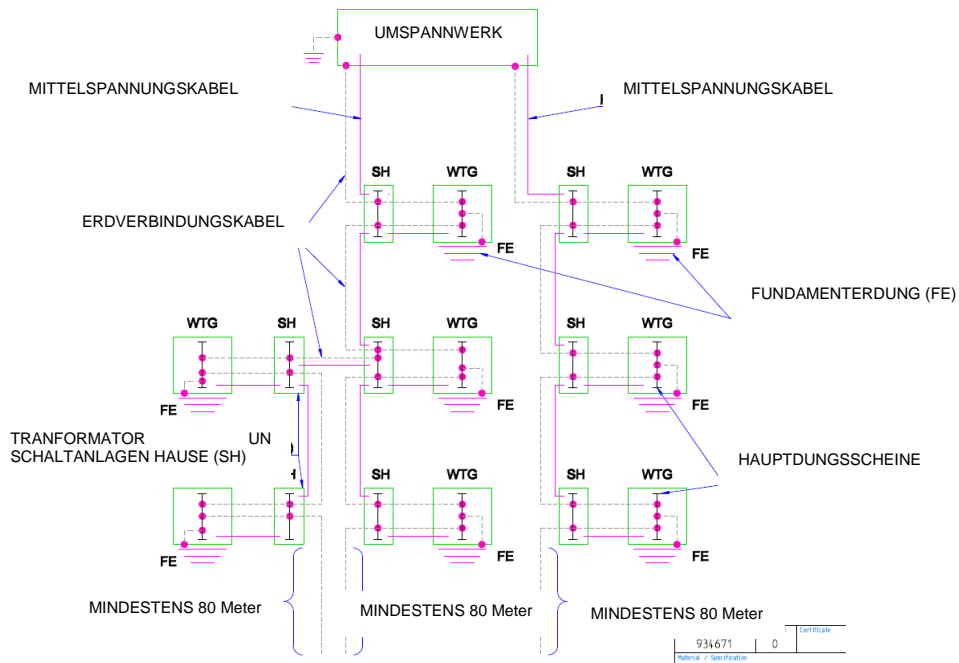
UMSPANNWERK

MITTELSPANNUNGSKABEL

MITTELSPANNUNGSKABEL

SH
WTG
SH
WTG

ERDVERBINDUNGSKABEL

FE
FE

FUNDAMENTERDUNG (FE)

WTG
SH
SH
WTG
SH
WTG

FE
FE
FE

TRANFORMATOR UN SCHALTANLAGEN HAUSE (SH)

HAUPTDUNGSSCHEINE

SH
WTG
SH
WTG

FE
FE
FE

MINDESTENS 80 Meter
MINDESTENS 80 Meter
MINDESTENS 80 Meter

934671
0
Certificate
Material / Specification